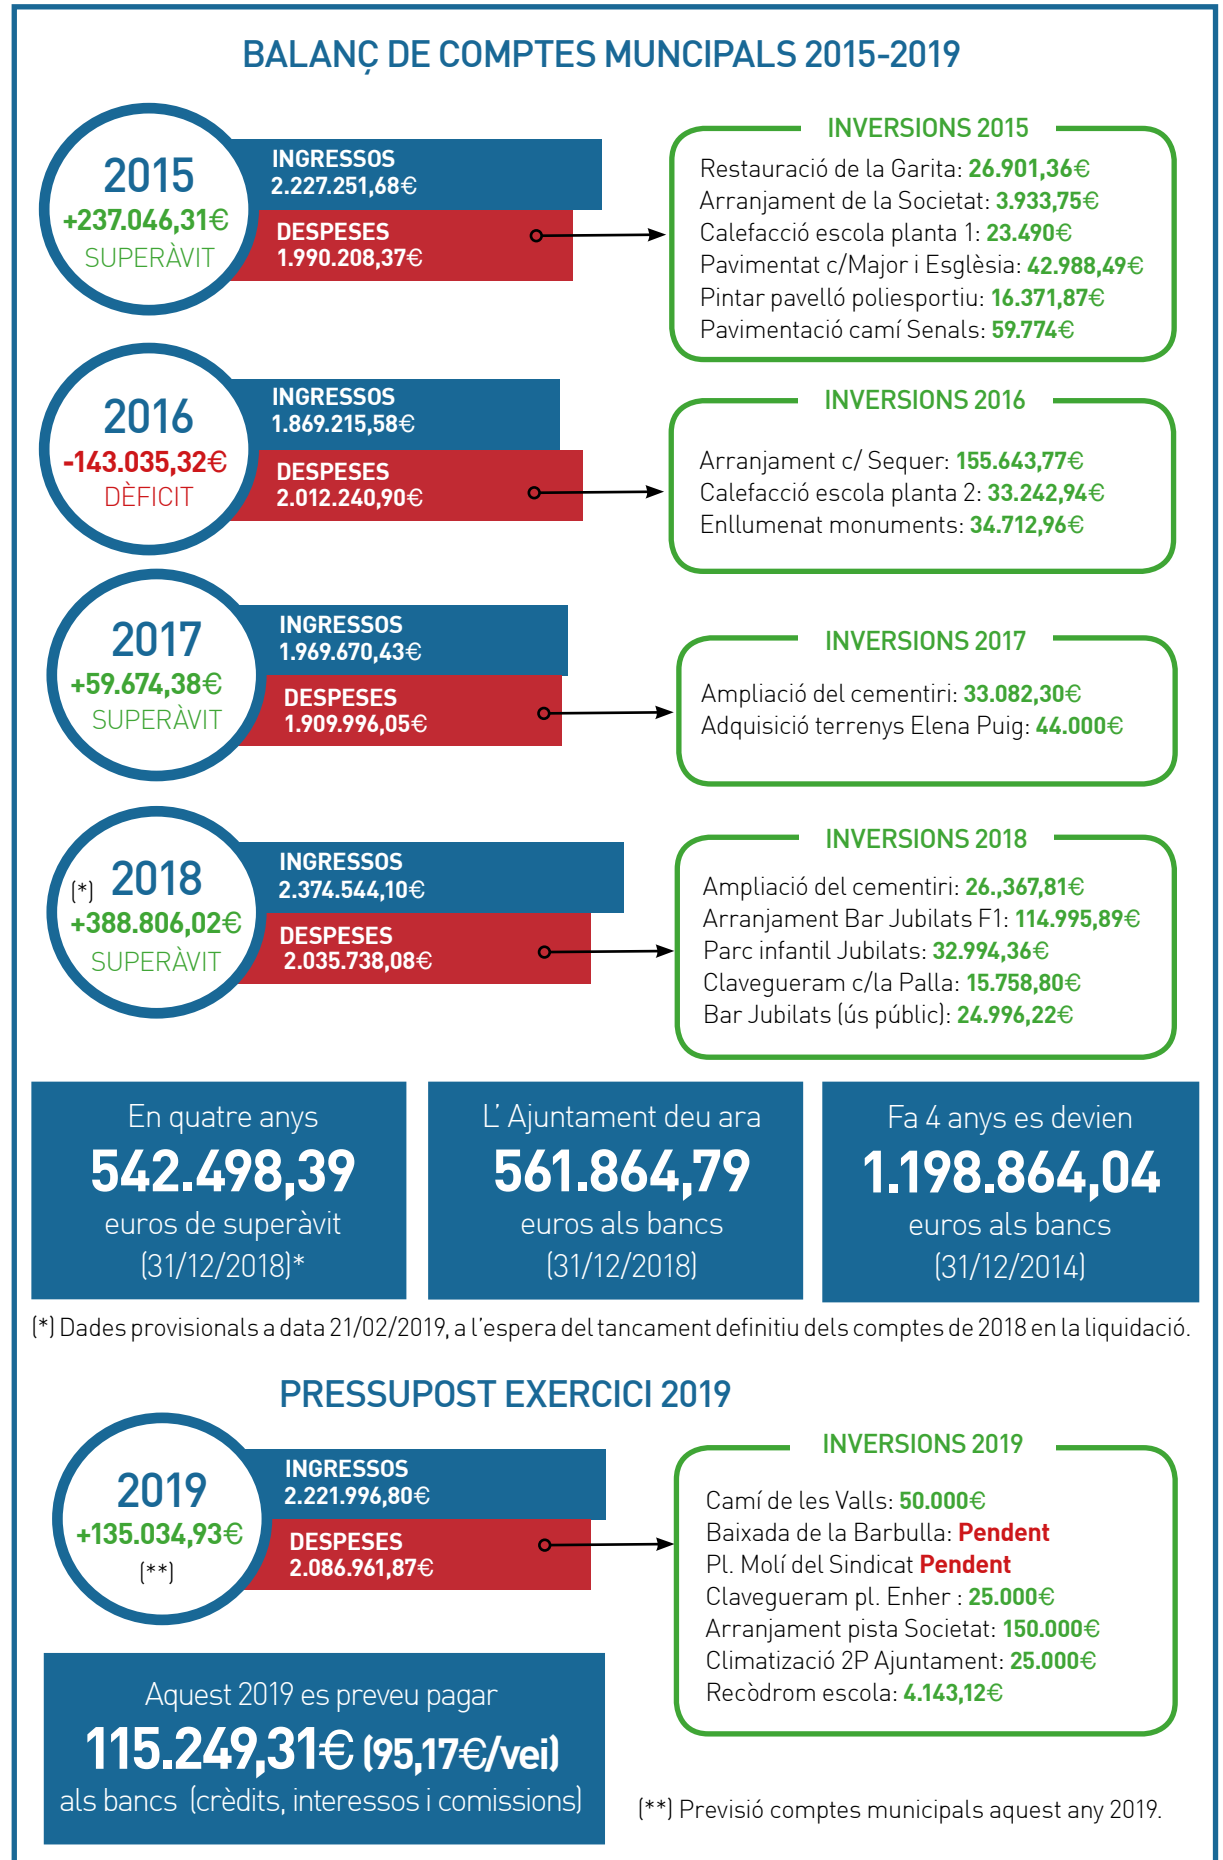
BALANÇ DE COMPTES MUNCIPALS 2015-2019

2015
+237.046,31€
SUPERÀVIT

INGRESSOS
2.227.251,68€

DESPESES
1.990.208,37€

INVERSIONS 2015
Restauració de la Garita: 26.901,36€
Arranjament de la Societat: 3.933,75€
Calefacció escola planta 1: 23.490€
Pavimentat c/Major i Església: 42.988,49€
Pintar pavelló poliesportiu: 16.371,87€
Pavimentació camí Senals: 59.774€

2016
-143.035,32€
DÈFICIT

INGRESSOS
1.869.215,58€

DESPESES
2.012.240,90€

INVERSIONS 2016
Arranjament c/ Sequer: 155.643,77€
Calefacció escola planta 2: 33.242,94€
Enllumenat monuments: 34.712,96€

2017
+59.674,38€
SUPERÀVIT

INGRESSOS
1.969.670,43€

DESPESES
1.909.996,05€

INVERSIONS 2017
Ampliació del cementiri: 33.082,30€
Adquisició terrenys Elena Puig: 44.000€

(*) 2018
+388.806,02€
SUPERÀVIT

INGRESSOS
2.374.544,10€

DESPESES
2.035.738,08€

INVERSIONS 2018
Ampliació del cementiri: 26.,367,81€
Arranjament Bar Jubilats F1: 114.995,89€
Parc infantil Jubilats: 32.994,36€
Clavegueram c/la Palla: 15.758,80€
Bar Jubilats (ús públic): 24.996,22€

En quatre anys
542.498,39
euros de superàvit
(31/12/2018)*

L' Ajuntament deu ara
561.864,79
euros als bancs
(31/12/2018)

Fa 4 anys es devien
1.198.864,04
euros als bancs
(31/12/2014)

(*) Dades provisionals a data 21/02/2019, a l'espera del tancament definitiu dels comptes de 2018 en la liquidació.

PRESSUPOST EXERCICI 2019

2019
+135.034,93€
(**)

INGRESSOS
2.221.996,80€

DESPESES
2.086.961,87€

INVERSIONS 2019
Camí de les Valls: 50.000€
Baixada de la Barbulla: Pendent
Pl. Molí del Sindicat Pendent
Clavegueram pl. Enher : 25.000€
Arranjament pista Societat: 150.000€
Climatizació 2P Ajuntament: 25.000€
Recòdrom escola: 4.143,12€

Aquest 2019 es preveu pagar
115.249,31€ (95,17€/vei)
als bancs (crèdits, interessos i comissions)

(**) Previsió comptes municipals aquest any 2019.